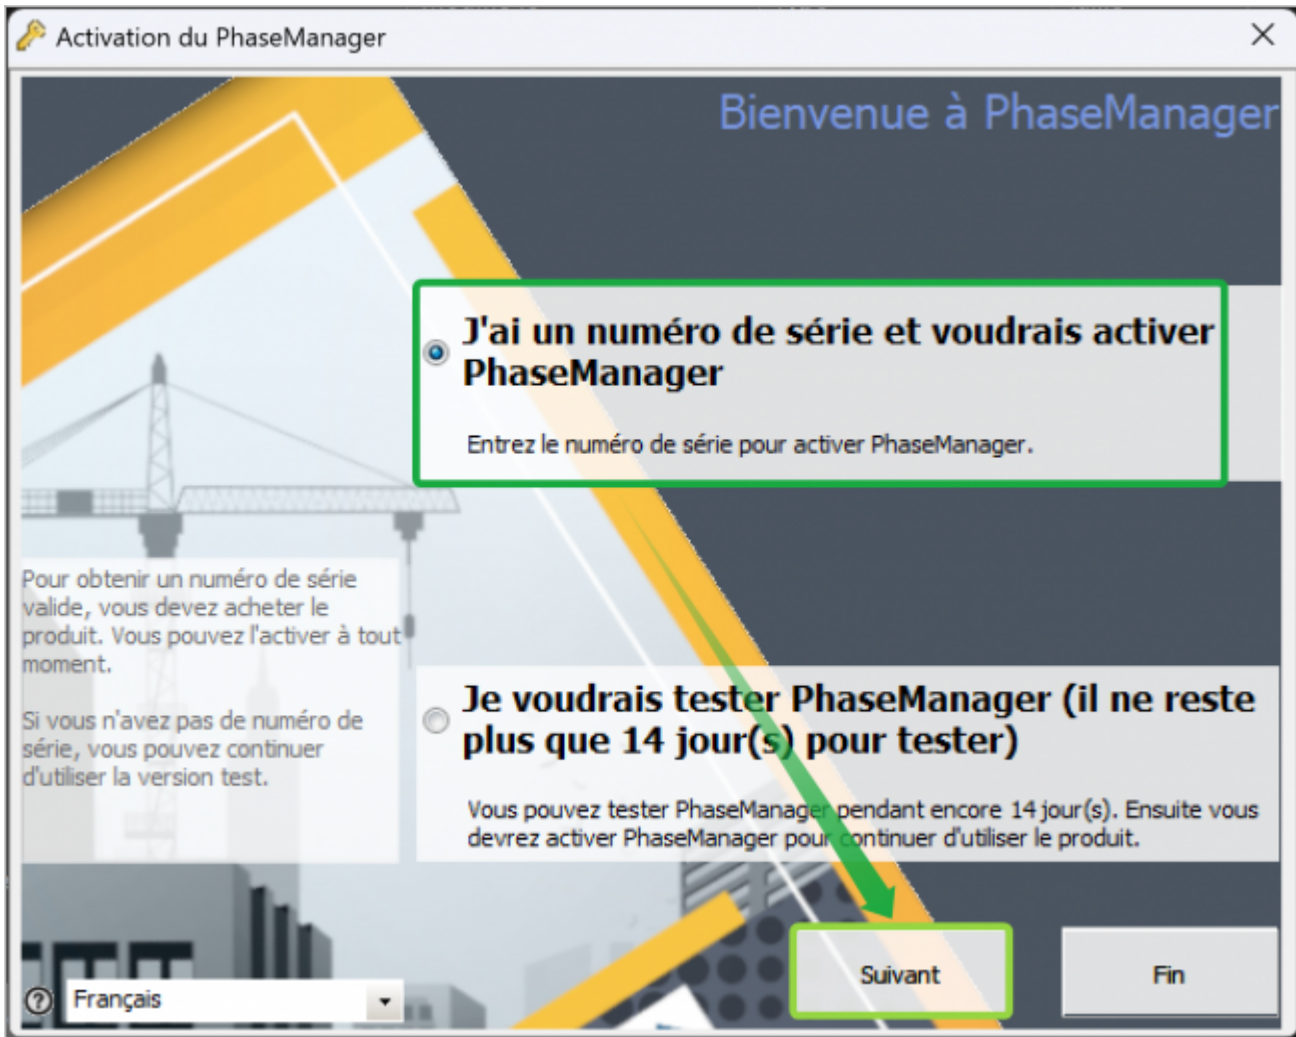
Activation du PhaseManager

Bienvenue à PhaseManager

J'ai un numéro de série et voudrais activer PhaseManager

Entrez le numéro de série pour activer PhaseManager.

Pour obtenir un numéro de série valide, vous devez acheter le produit. Vous pouvez l'activer à tout moment.

Si vous n'avez pas de numéro de série, vous pouvez continuer d'utiliser la version test.

Je voudrais tester PhaseManager (il ne reste plus que 14 jour(s) pour tester)

Vous pouvez tester PhaseManager pendant encore 14 jour(s). Ensuite vous devrez activer PhaseManager pour continuer d'utiliser le produit.

Suivant

Fin

?

Français